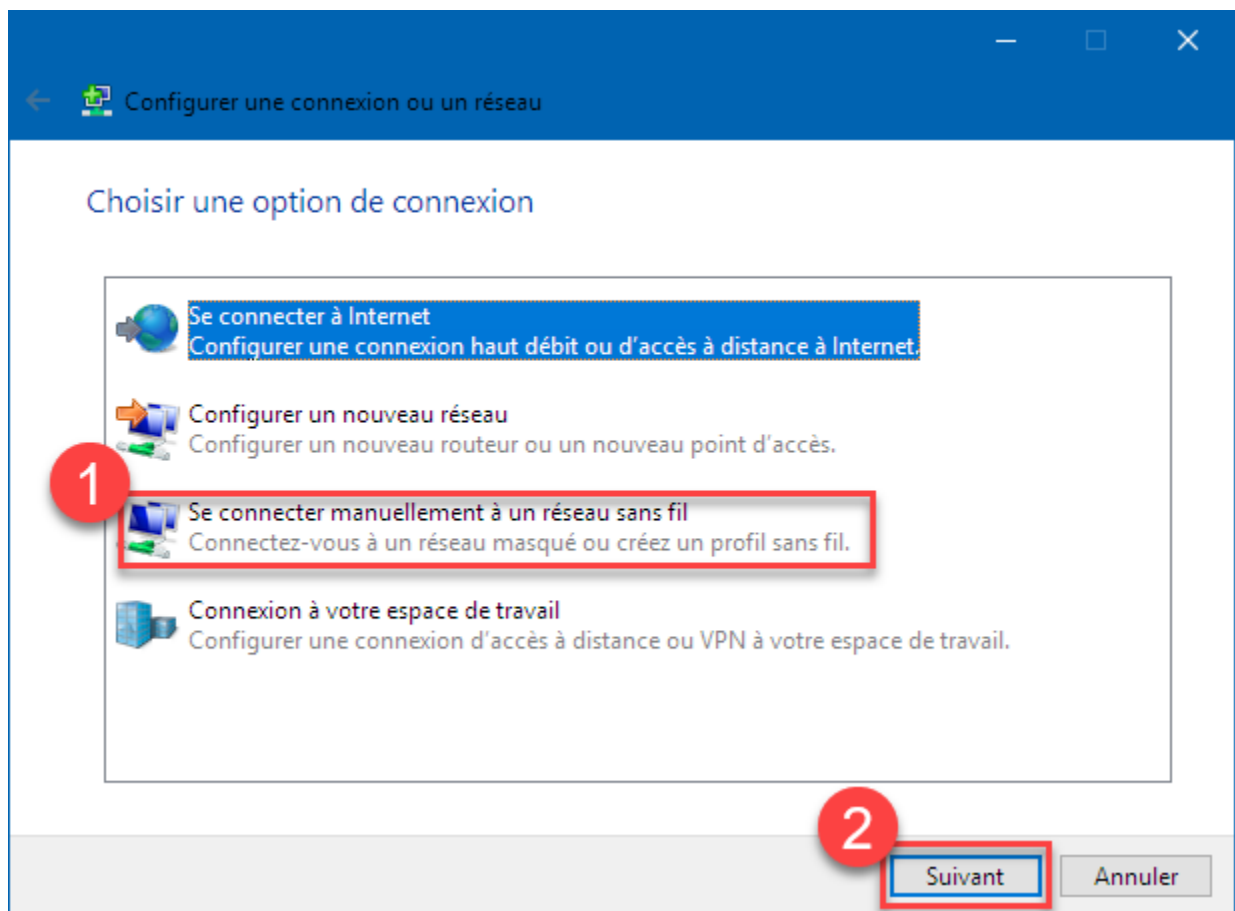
Configurer une connexion ou un réseau

Choisir une option de connexion

Se connecter à Internet
Configurer une connexion haut débit ou d'accès à distance à Internet.

Configurer un nouveau réseau
Configurer un nouveau routeur ou un nouveau point d'accès.

1

Se connecter manuellement à un réseau sans fil
Connectez-vous à un réseau masqué ou créez un profil sans fil.

Connexion à votre espace de travail
Configurer une connexion d'accès à distance ou VPN à votre espace de travail.

2

Suivant

Annuler